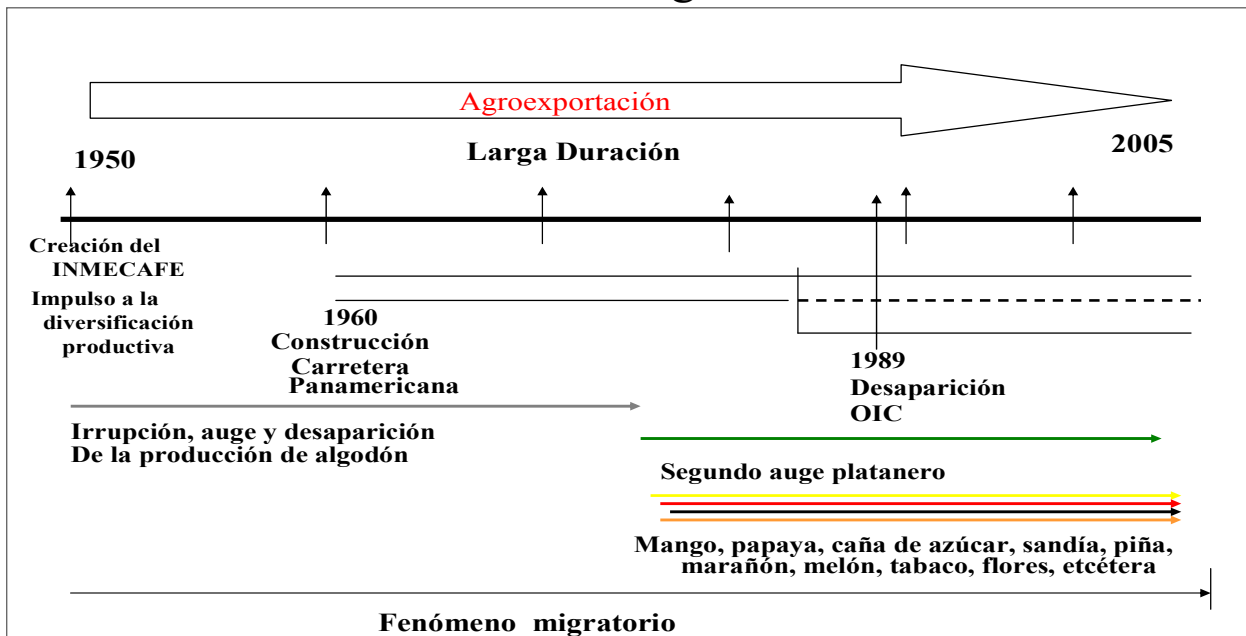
Agroexportación

1950

Larga Duración

2005

Creación del INMECAFE

Impulso a la diversificación productiva

1960 Construcción Carretera Panamericana

1989 Desaparición OIC

Irrupción, auge y desaparición De la producción de algodón

Segundo auge platanero

Mango, papaya, caña de azúcar, sandía, piña, marañon, melón, tabaco, flores, etcétera

Fenómeno migratorio